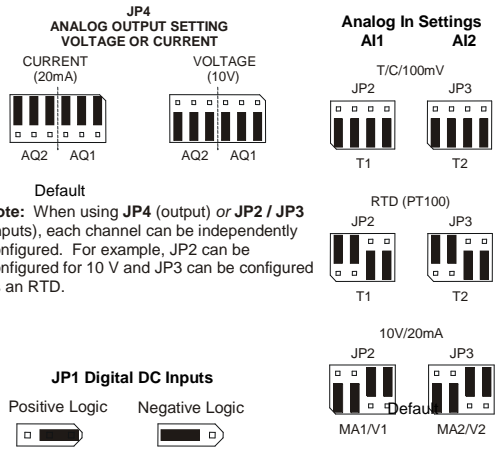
JP4
ANALOG OUTPUT SETTING
VOLTAGE OR CURRENT

CURRENT
(20mA)

AQ2 AQ1

VOLTAGE
(10V)

AQ2 AQ1

Default

ote: When using JP4 (output) or JP2 / JP3 nputs), each channel can be independently nfigured. For example, JP2 can be nfigured for 10 V and JP3 can be configured an RTD.

JP1 Digital DC Inputs

Positive Logic

Negative Logic

Analog In Settings
AI1 AI2

T/C/100mV

JP2 JP3

T1 T2

RTD (PT100)

JP2 JP3

T1 T2

10V/20mA

JP2 JP3

Default

MA1/V1 MA2/V2